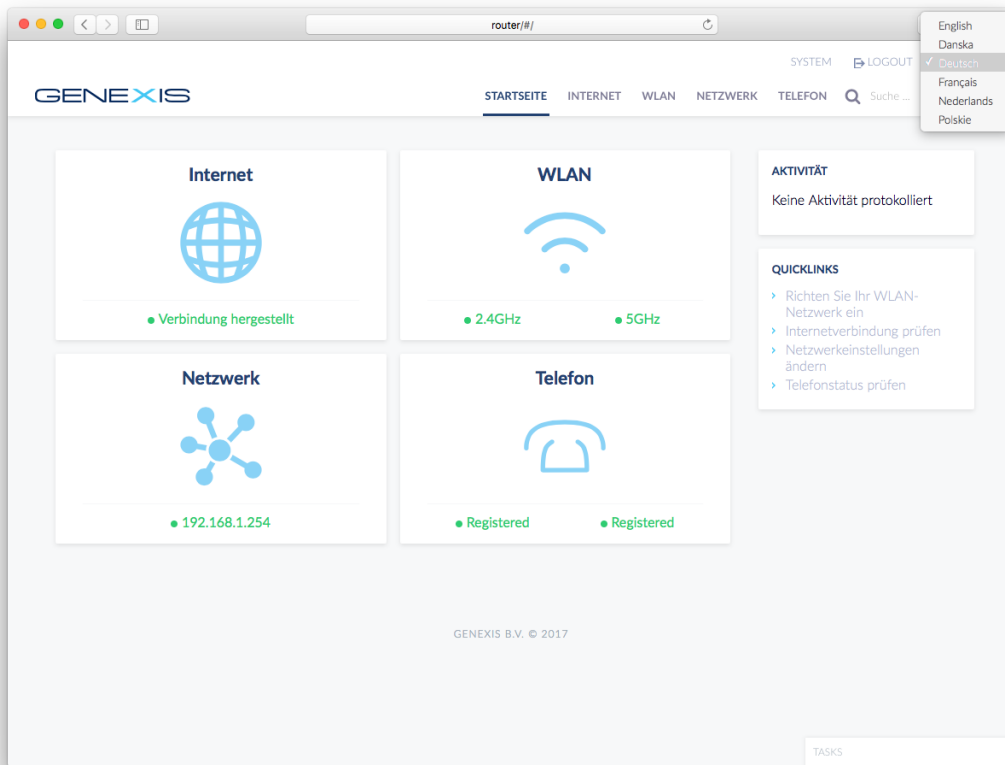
router/#/

English
Danska
✓ Deutsch
Français
Nederlands
Polskie

SYSTEM LOGOUT

GENEXIS

STARTSEITE INTERNET WLAN NETZWERK TELEFON Suche ...

Internet

● Verbindung hergestellt

WLAN

● 2.4GHz ● 5GHz

Netzwerk

● 192.168.1.254

Telefon

● Registered ● Registered

AKTIVITÄT

Keine Aktivität protokolliert

QUICKLINKS

› Richten Sie Ihr WLAN-Netzwerk ein
› Internetverbindung prüfen
› Netzwerkeinstellungen ändern
› Telefonstatus prüfen

GENEXIS B.V. © 2017

TASKS